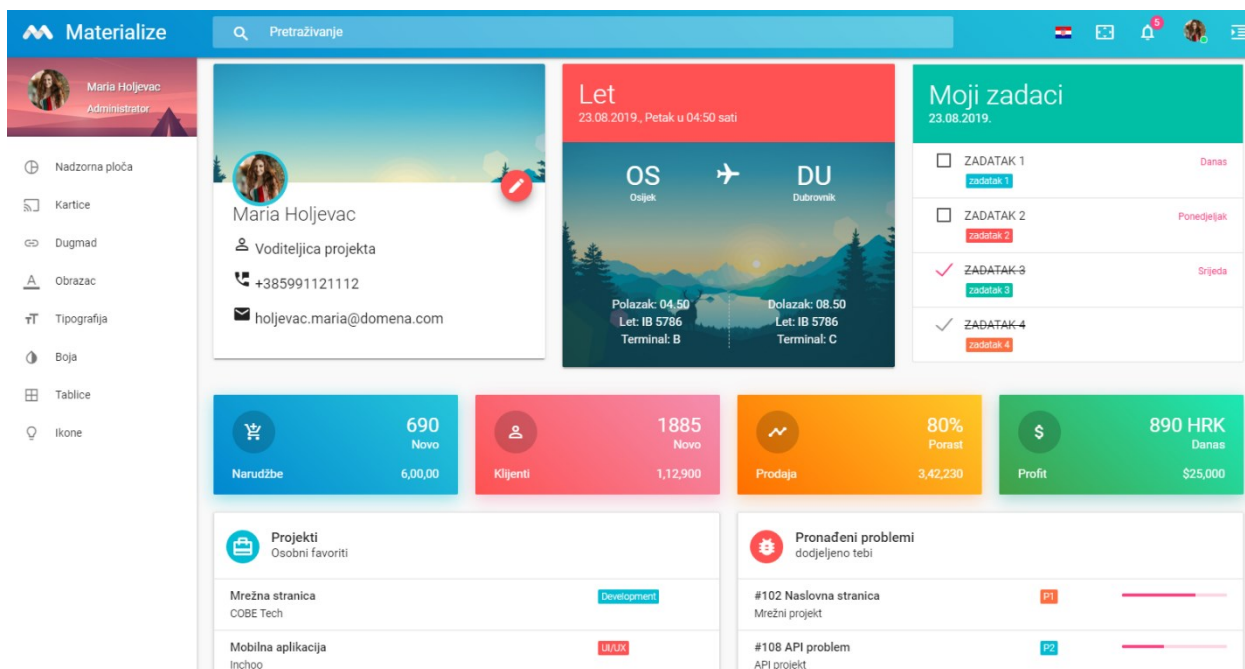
Materialize

Pretraživanje

5

Maria Holjevac
Administrator

Nadzorna ploča
Kartice
Dugmad
Obrazac
Tipografija
Boja
Tablice
Ikone

Maria Holjevac
Voditeljica projekta
+385991121112
holjevac.maria@domena.com

Let
23.08.2019., Petak u 04:50 sati

OS
Osijek

DU
Dubrovnik

Polazak: 04.50
Let: IB 5786
Terminal: B

Dolazak: 08.50
Let: IB 5786
Terminal: C

Moji zadaci
23.08.2019.

ZADATAK 1
zadatak 1
Danas

ZADATAK 2
zadatak 2
Ponedjeljak

~~ZADATAK 3~~
zadatak 3
Srijeda

~~ZADATAK 4~~
zadatak 4

690
Novo
Narudžbe
6,00,00

1885
Novo
Klijenti
1,12,900

80%
Porast
Prodaja
3,42,230

$
890 HRK
Danas
Profit
$25,000

Projekti
Osobni favoriti

Mrežna stranica
COBE Tech
Development

Mobilna aplikacija
Inchoo
UI/UX

Pronađeni problemi
dodjeljeno tebi

#102 Naslovna stranica
Mrežni projekt
P1

#108 API problem
API projekt
P2